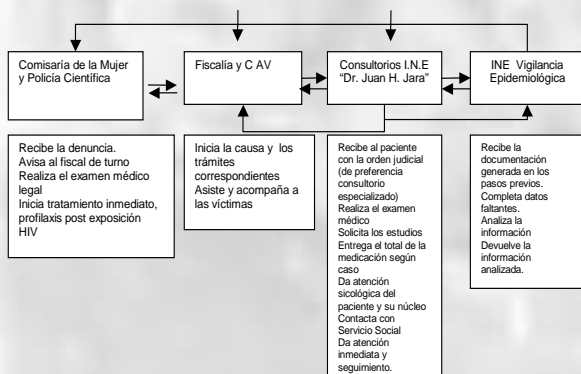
Comisaría de la Mujer y Policía Científica

Fiscalía y C AV

Consultorios I.N.E "Dr. Juan H. Jara"

INE Vigilancia Epidemiológica

Recibe la denuncia.
Avisa al fiscal de turno
Realiza el examen médico legal
Inicia tratamiento inmediato, profilaxis post exposición HIV

Inicia la causa y los trámites correspondientes
Asiste y acompaña a las víctimas

Recibe al paciente con la orden judicial (de preferencia consultorio especializado)
Realiza el examen médico
Solicita los estudios
Entrega el total de la medicación según caso
Da atención sicológica del paciente y su núcleo
Contacta con Servicio Social
Da atención inmediata y seguimiento.

Recibe la documentación generada en los pasos previos.
Completa datos faltantes.
Analiza la información
Devuelve la información analizada.